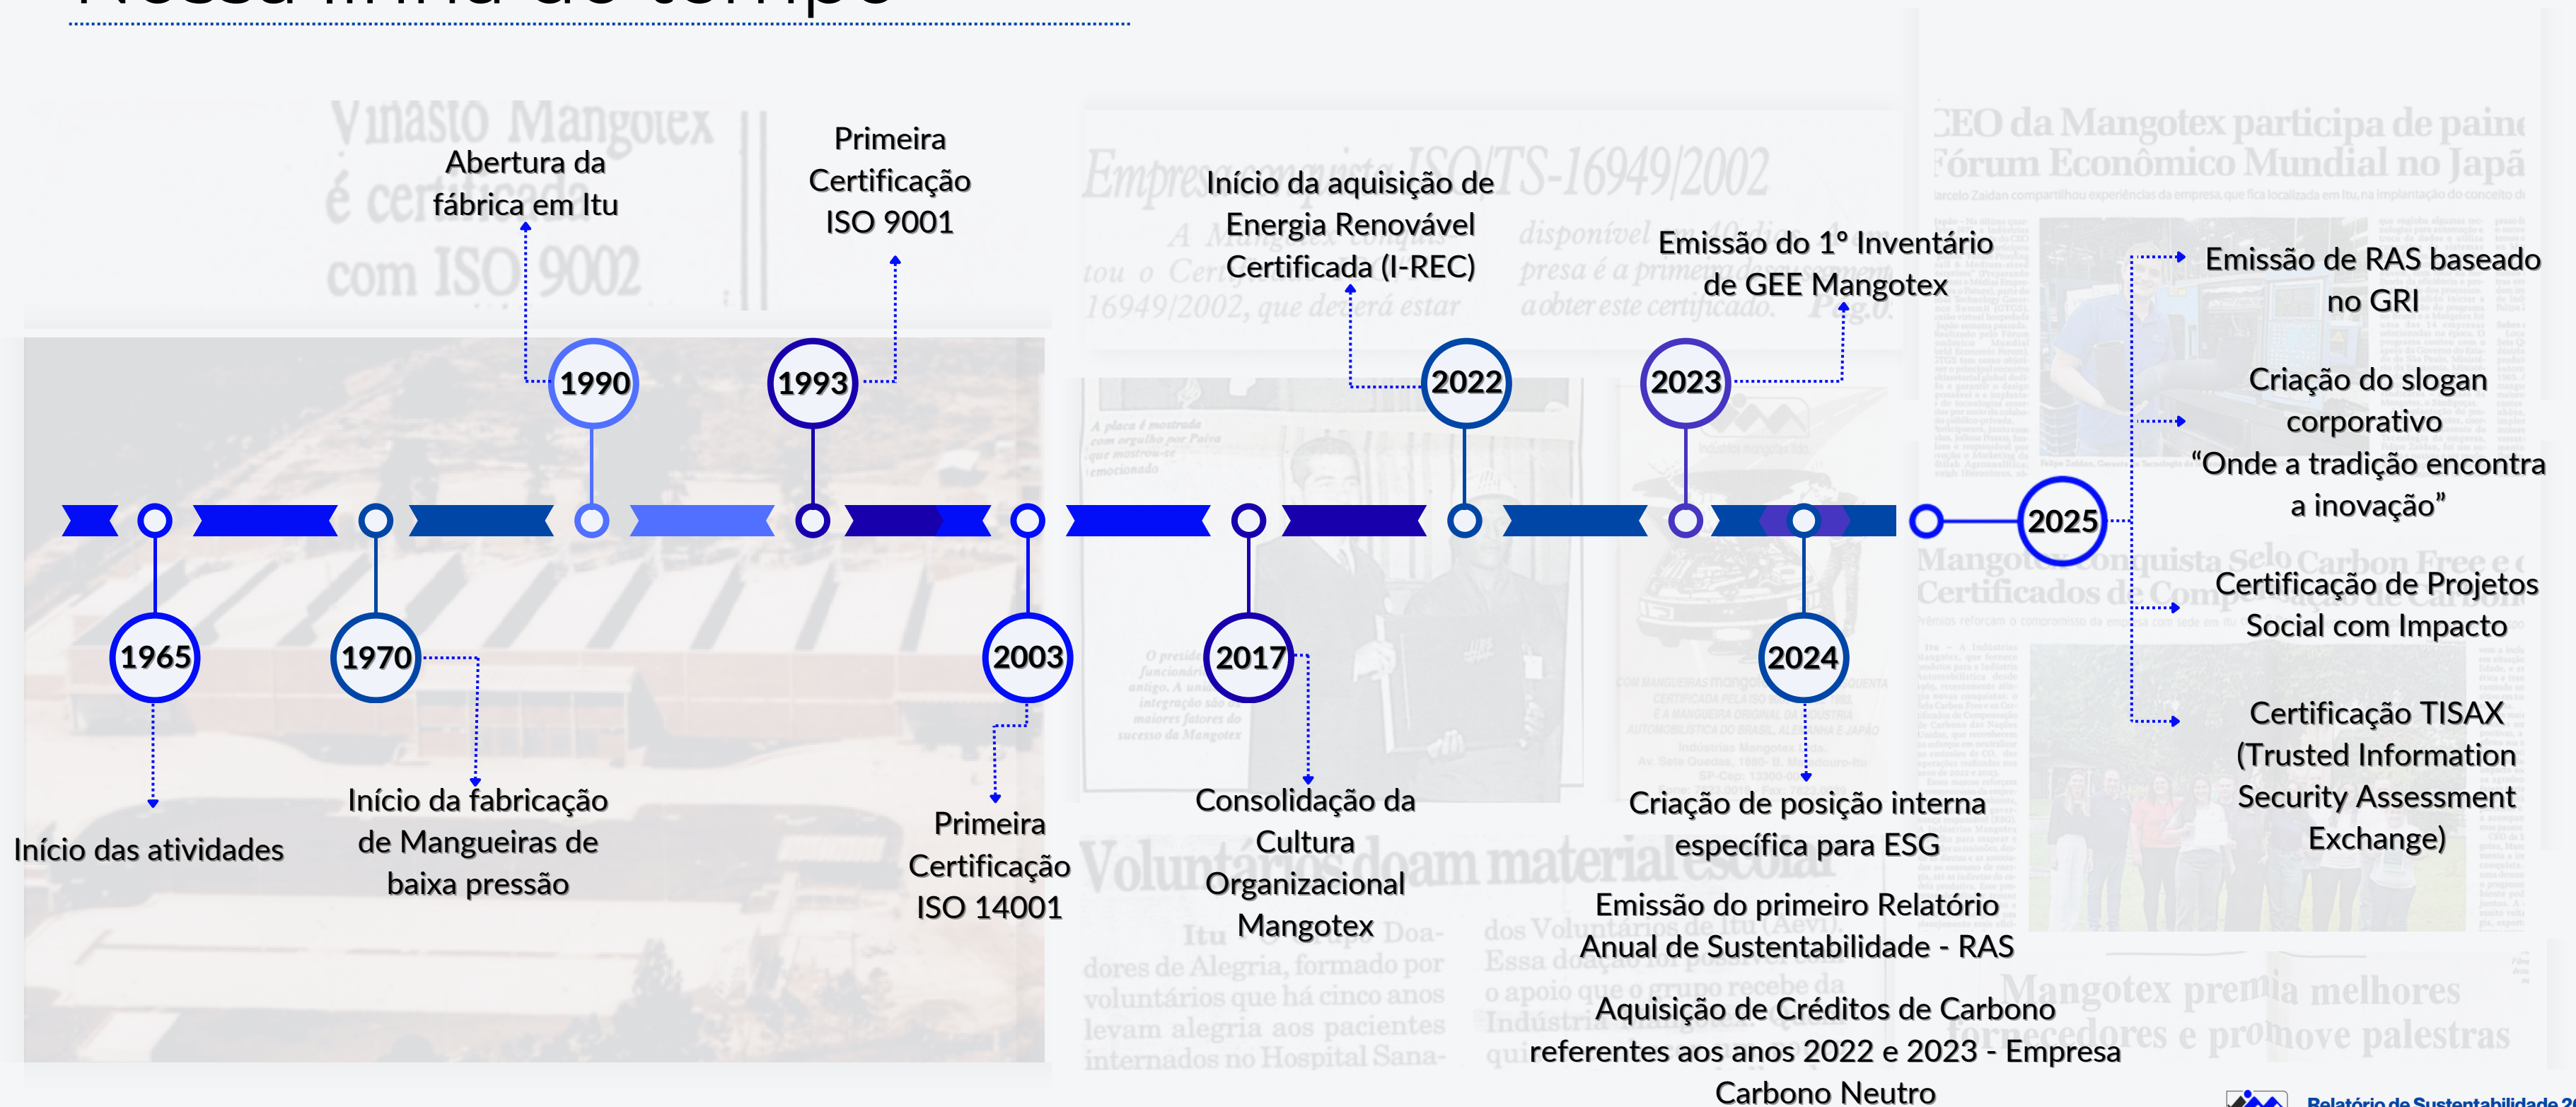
Abertura da fábrica em Itu

Primeira Certificação ISO 9001

Início da aquisição de Energia Renovável Certificada (I-REC)

Emissão do 1º Inventário de GEE Mangotex

Emissão de RAS baseado no GRI

Criação do slogan corporativo "Onde a tradição encontra a inovação"

1990

1993

2022

2023

2025

1965

1970

2003

2017

2024

Certificação de Projetos Social com Impacto

Certificação TISAX (Trusted Information Security Assessment Exchange)

Início das atividades

Início da fabricação de Mangueiras de baixa pressão

Primeira Certificação ISO 14001

Consolidação da Cultura Organizacional Mangotex

Criação de posição interna específica para ESG

Emissão do primeiro Relatório Anual de Sustentabilidade - RAS

Aquisição de Créditos de Carbono referentes aos anos 2022 e 2023 - Empresa Carbono Neutro

Relatório de Sustentabilidade 2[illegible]